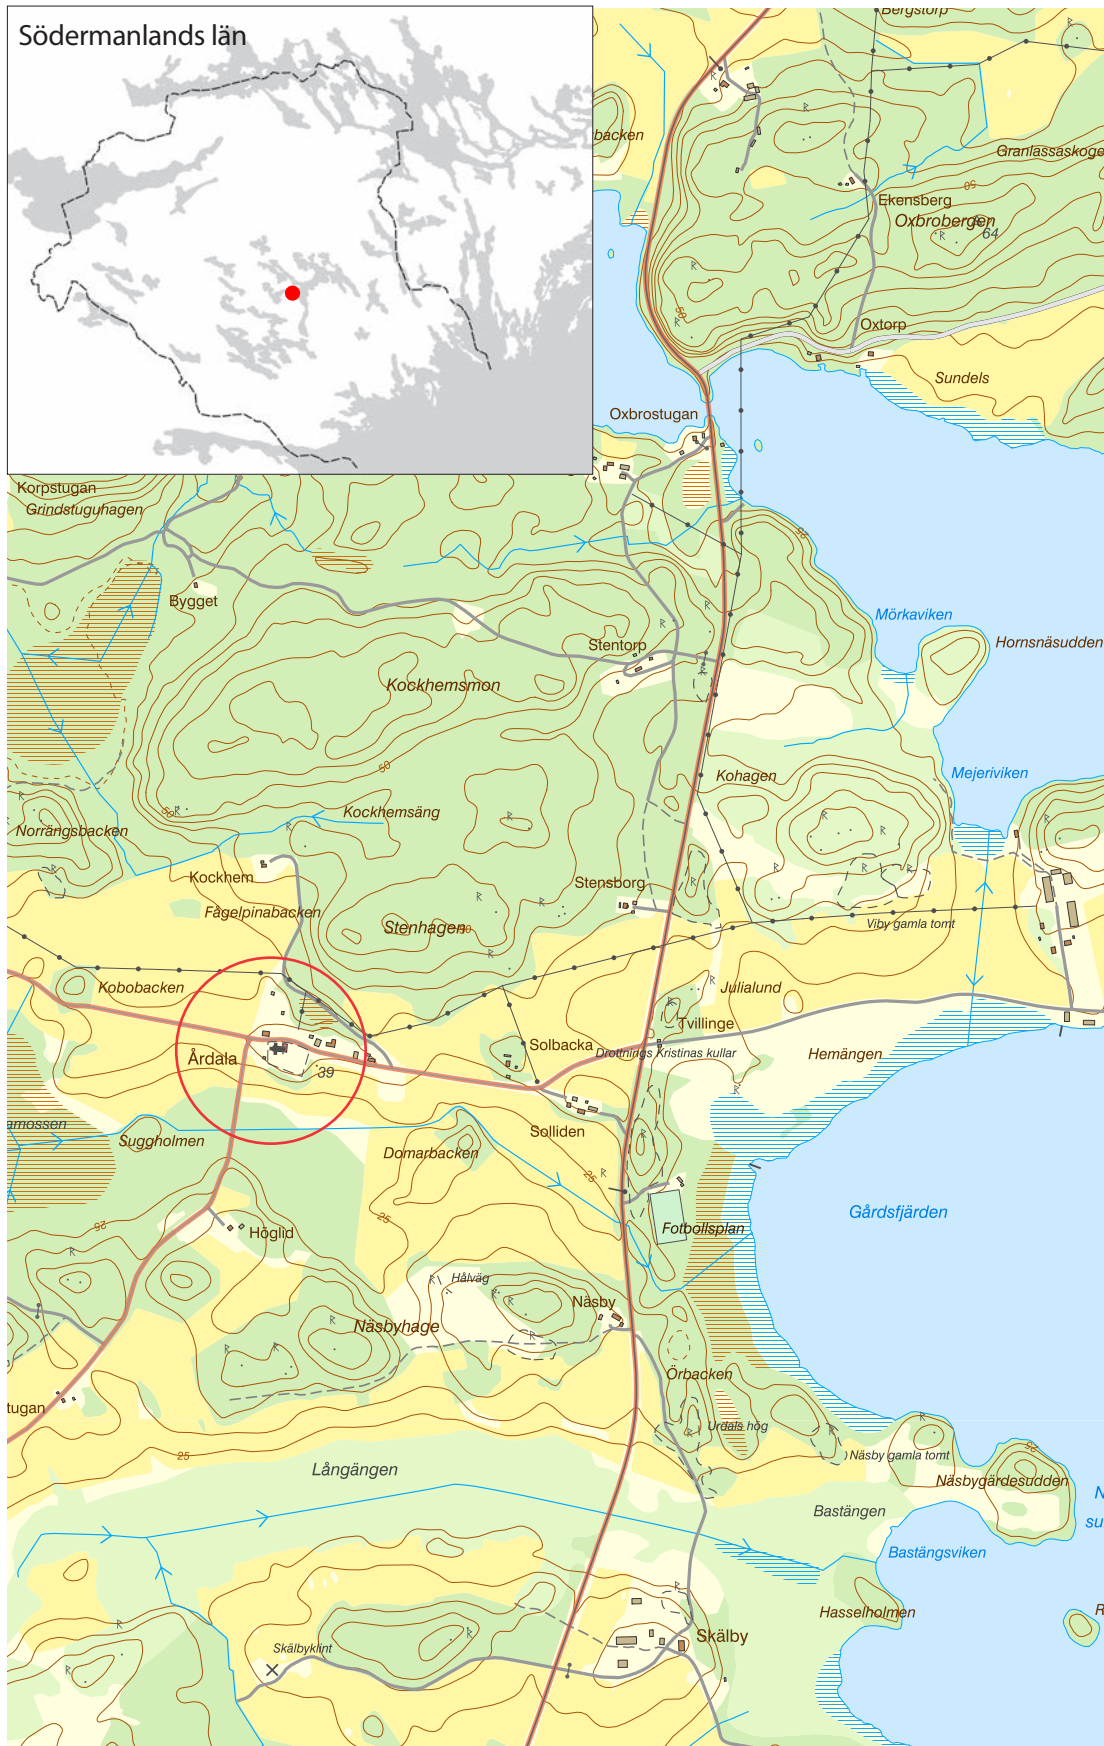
Södermanlands län

Bergstorp
backen
Granlassaskoge
Ekensberg
Oxbrobergen
64
Oxtorp
Sundels
Oxbrostugan
Korpstugan
Grindstuguhagen
Bygget
Mörkaviken
Hornsnäsudden
Stentorp
Kockhemsmon
Mejeriviken
Kohagen
Kockhemsäng
Norrängsbacken
Kockhem
Stensborg
Fågelpinabacken
Stenhagen
Viby gamla tomt
Kobobacken
Julialund
Tvillinge
Solbacka
Drottnings Kristinas kullar
Hemängen
Årdala
39
amossen
Suggholmen
Solliden
Domarbacken
Gårdsfjärden
Fotbollsplan
Höglid
Hålväg
Näsby
Näsbyhage
Örbacken
tugan
Urdals hög
Näsby gamla tomt
Näsbygärdesudden
Långängen
Bastängen
Bastängsviken
Hasselholmen
Skälbyklint
Skälby